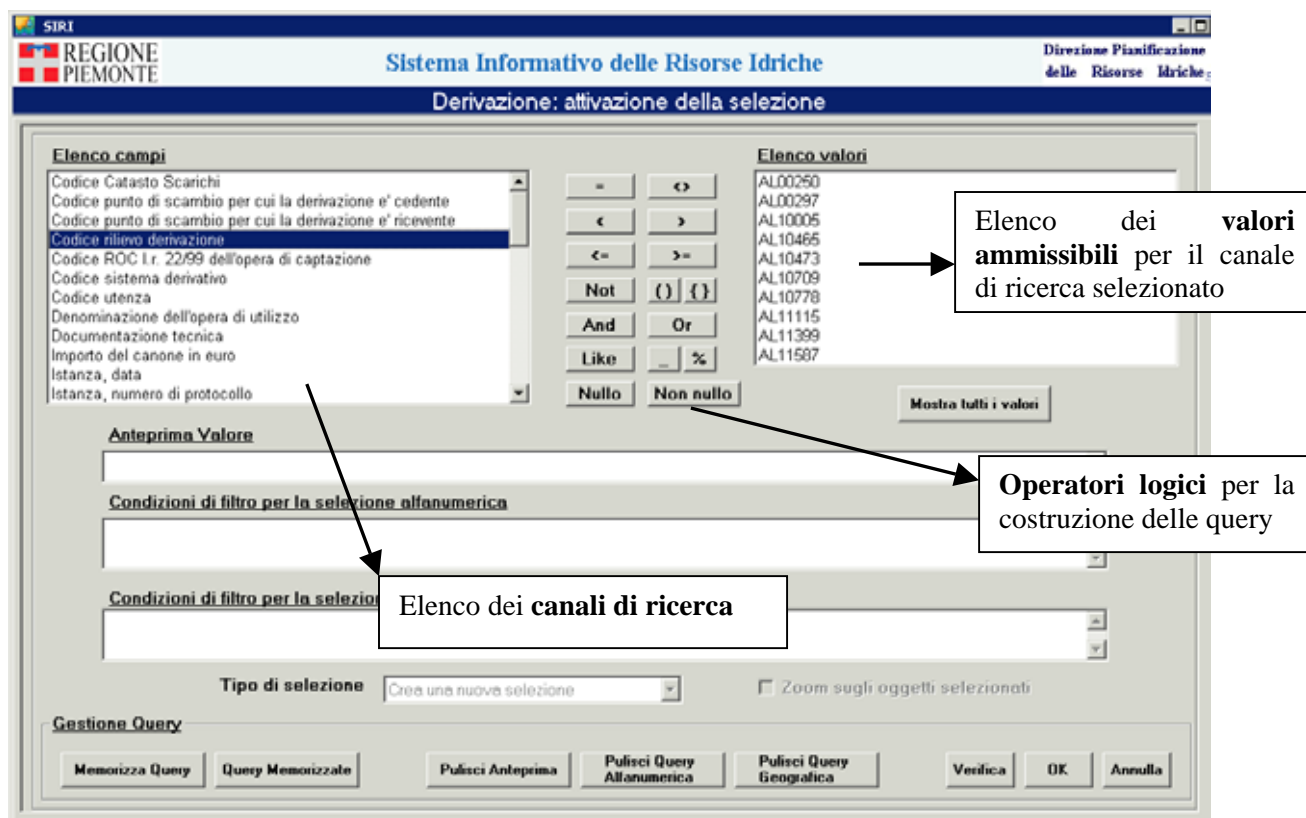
SIRI

REGIONE PIEMONTE

Sistema Informativo delle Risorse Idriche

Direzione Pianificazione delle Risorse Idriche

Derivazione: attivazione della selezione

Elenco campi

Codice Catasto Scarichi
Codice punto di scambio per cui la derivazione e' cedente
Codice punto di scambio per cui la derivazione e' ricevente
Codice rilievo derivazione
Codice ROC l.r. 22/99 dell'opera di captazione
Codice sistema derivativo
Codice utenza
Denominazione dell'opera di utilizzo
Documentazione tecnica
Importo del canone in euro
Istanza, data
Istanza, numero di protocollo

= <>
< >
<= >=
Not () {}
And Or
Like _ %
Nullo Non nullo

Elenco valori

AL00250
AL00297
AL10005
AL10465
AL10473
AL10709
AL10778
AL11115
AL11399
AL11587

Elenco dei **valori ammissibili** per il canale di ricerca selezionato

Mostra tutti i valori

Anteprima Valore

**Operatori logici** per la costruzione delle query

Condizioni di filtro per la selezione alfanumerica

Condizioni di filtro per la selezion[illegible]

Elenco dei **canali di ricerca**

Tipo di selezione Crea una nuova selezione

Zoom sugli oggetti selezionati

Gestione Query

Memorizza Query Query Memorizzate Pulisci Anteprima Pulisci Query Alfanumerica Pulisci Query Geografica Verifica OK Annulla